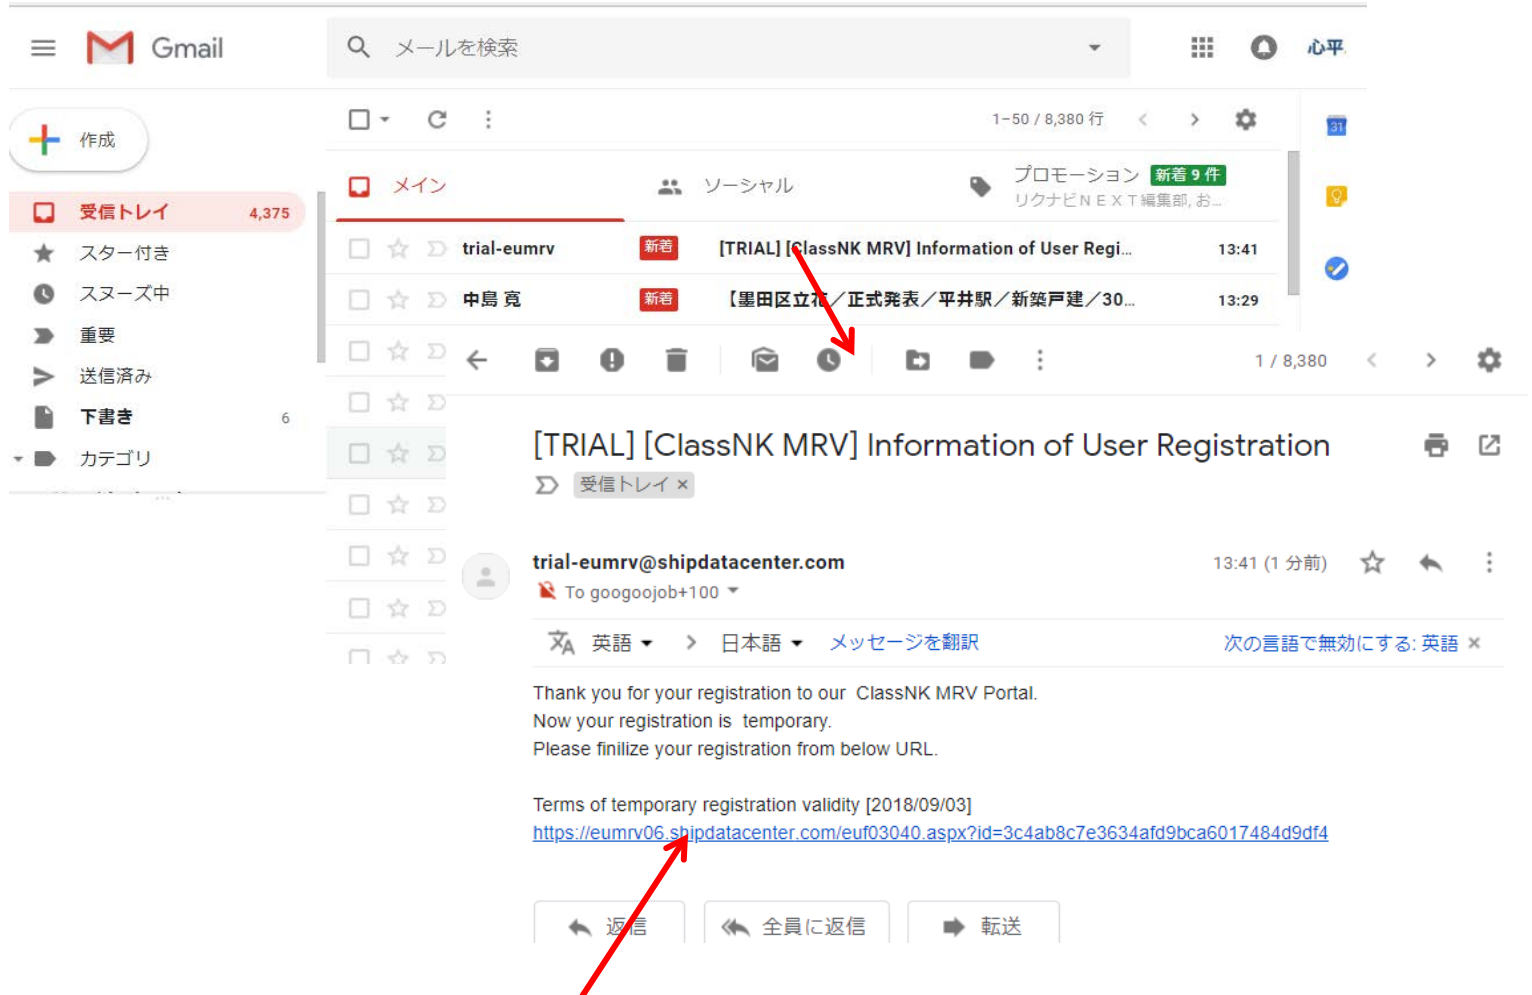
Gmail
メールを検索
心平

作成
受信トレイ 4,375
スター付き
スヌーズ中
重要
送信済み
下書き 6
カテゴリ

1–50 / 8,380 行

メイン
ソーシャル
プロモーション 新着 9 件
リクナビＮＥＸＴ編集部, お...

trial-eumrv 新着 [TRIAL] [ClassNK MRV] Information of User Regi... 13:41
中島 寛 新着 【墨田区立花／正式発表／平井駅／新築戸建／30... 13:29

1 / 8,380

[TRIAL] [ClassNK MRV] Information of User Registration
受信トレイ ×

trial-eumrv@shipdatacenter.com
13:41 (1 分前)
To googoojob+100

英語 > 日本語 メッセージを翻訳
次の言語で無効にする: 英語 ×

Thank you for your registration to our ClassNK MRV Portal.
Now your registration is temporary.
Please finilize your registration from below URL.

Terms of temporary registration validity [2018/09/03]
https://eumrv06.shipdatacenter.com/euf03040.aspx?id=3c4ab8c7e3634afd9bca6017484d9df4

返信
全員に返信
転送